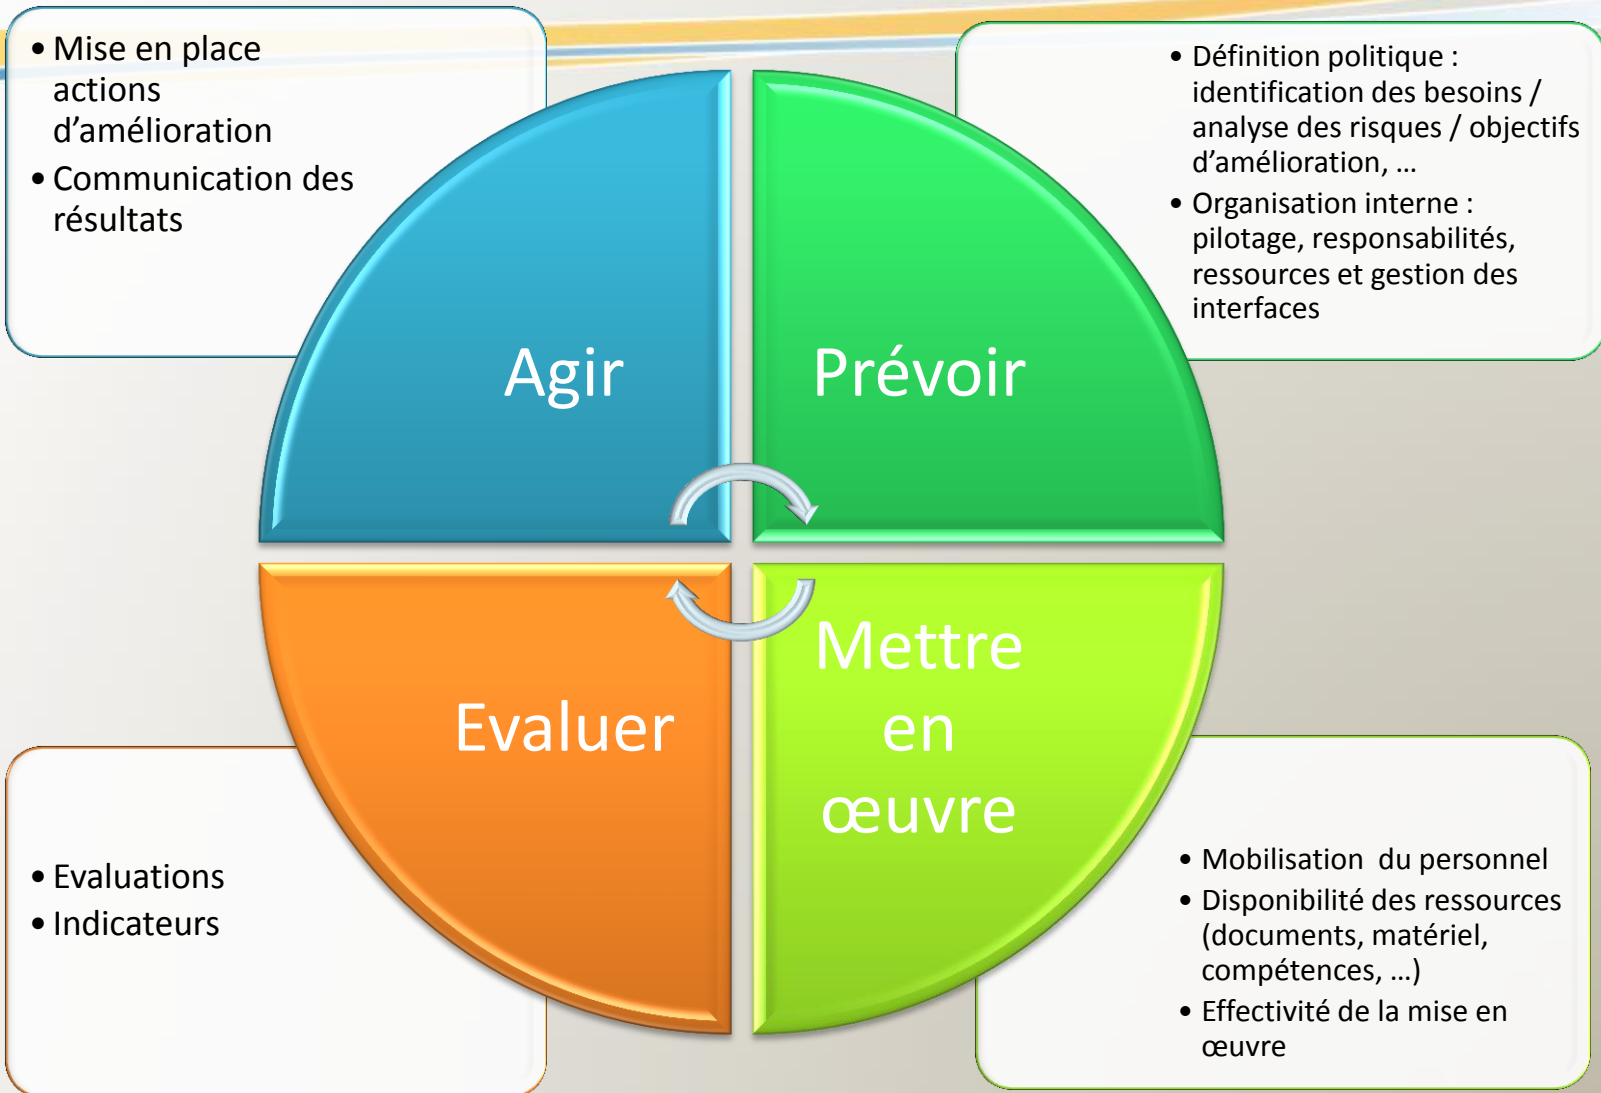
• Mise en place actions d'amélioration
• Communication des résultats

• Définition politique : identification des besoins / analyse des risques / objectifs d'amélioration, …
• Organisation interne : pilotage, responsabilités, ressources et gestion des interfaces

Agir

Prévoir

Evaluer

Mettre en œuvre

• Evaluations
• Indicateurs

• Mobilisation du personnel
• Disponibilité des ressources (documents, matériel, compétences, …)
• Effectivité de la mise en œuvre